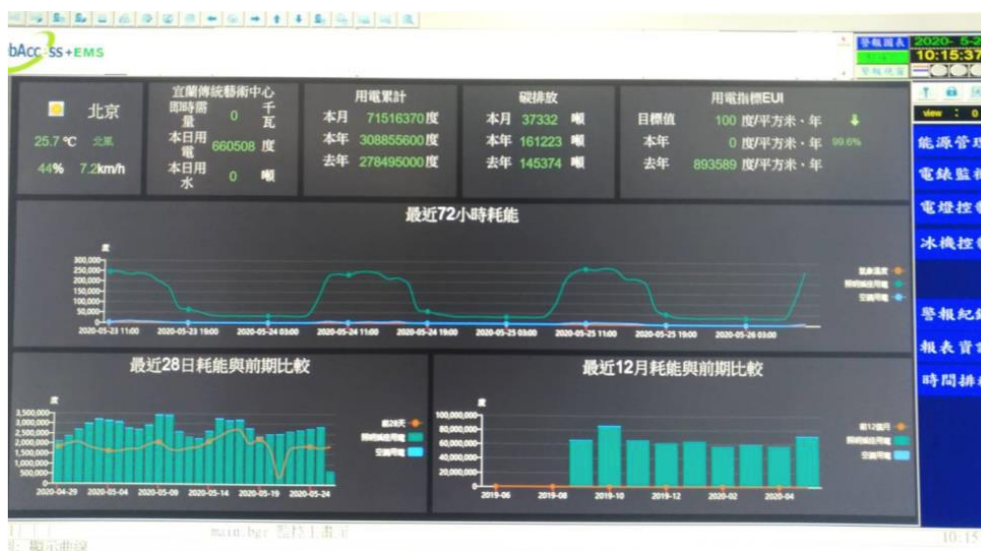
bAccess+EMS

警報圖表
2020-5-2
10:15:37
警報視窗

北京
25.7 ℃ 北風
44% 7.2km/h

宜蘭傳統藝術中心
即時需量 0 千瓦
本日用電 660508 度
本日用水 0 噸

用電累計
本月 71516370度
本年 308855600度
去年 278495000度

碳排放
本月 37332 噸
本年 161223 噸
去年 145374 噸

用電指標EUI
目標值 100 度/平方米・年
本年 0 度/平方米・年 99.6%
去年 893589 度/平方米・年

view

能源管理
電錶監視
電燈控制
冰機控制

警報紀錄
報表資訊
時間排程

最近72小時耗能
度
300,000
250,000
200,000
150,000
100,000
50,000
0
2020-05-23 11:00
2020-05-23 19:00
2020-05-24 03:00
2020-05-24 11:00
2020-05-24 19:00
2020-05-25 03:00
2020-05-25 11:00
2020-05-25 19:00
2020-05-26 03:00
氣象溫度
照明插座用電
空調用電

最近28日耗能與前期比較
度
3,500,000
3,000,000
2,500,000
2,000,000
1,500,000
1,000,000
500,000
0
2020-04-29
2020-05-04
2020-05-09
2020-05-14
2020-05-19
2020-05-24
前28天
照明插座用電
空調用電

最近12月耗能與前期比較
度
100,000,000
80,000,000
60,000,000
40,000,000
20,000,000
0
2019-06
2019-08
2019-10
2019-12
2020-02
2020-04
前12個月
照明插座用電
空調用電

main.bgr 監控主畫面
10:15